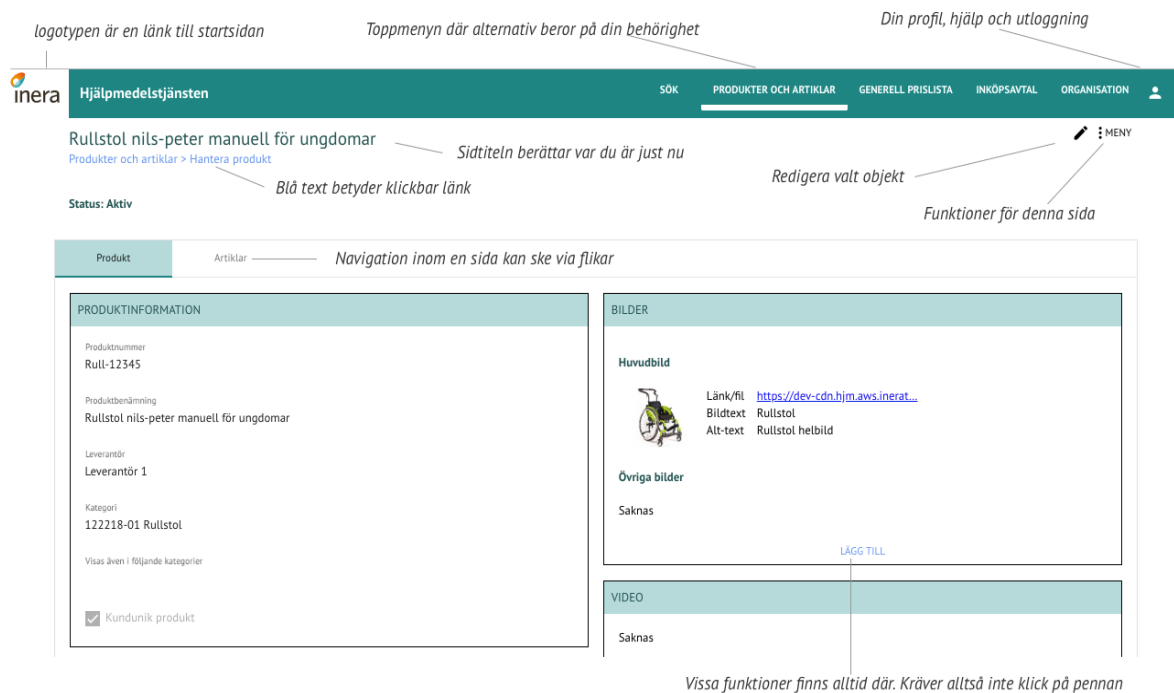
logotypen är en länk till startsidan

Toppmenyn där alternativ beror på din behörighet

Din profil, hjälp och utloggning

inera

Hjälpmedelstjänsten

SÖK

PRODUKTER OCH ARTIKLAR

GENERELL PRISLISTA

INKÖPSAVTAL

ORGANISATION

Rullstol nils-peter manuell för ungdomar

Sidtiteln berättar var du är just nu

MENY

Produkter och artiklar > Hantera produkt

Blå text betyder klickbar länk

Redigera valt objekt

Status: Aktiv

Funktioner för denna sida

Produkt

Artiklar

Navigation inom en sida kan ske via flikar

PRODUKTINFORMATION

Produktnummer
Rull-12345

Produktbenämning
Rullstol nils-peter manuell för ungdomar

Leverantör
Leverantör 1

Kategori
122218-01 Rullstol

Visas även i följande kategorier

Kundunik produkt

BILDER

Huvudbild

Länk/fil https://dev-cdn.hjm.aws.inerat...
Bildtext Rullstol
Alt-text Rullstol helbild

Övriga bilder

Saknas

LÄGG TILL

VIDEO

Saknas

Vissa funktioner finns alltid där. Kräver alltså inte klick på pennan